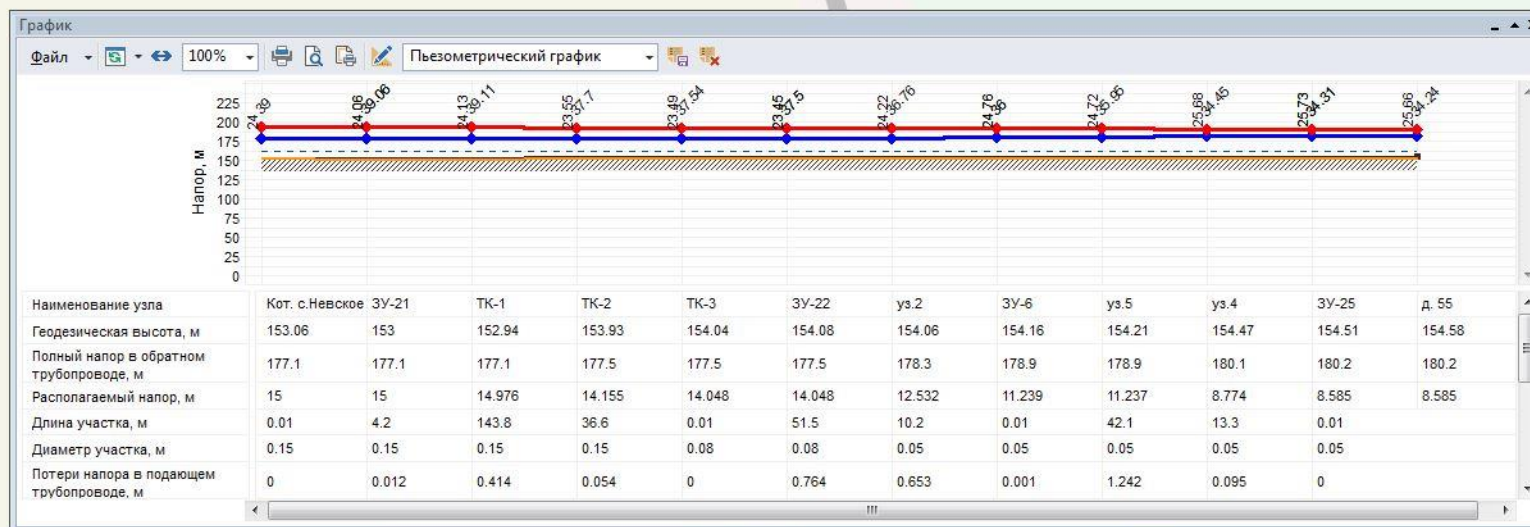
График

Файл 100% Пьезометрический график

225
200
175
150
125
100
75
50
25
0

Напор, м

24.39 24.06 39.06 24.13 39.11 23.55 37.7 23.49 37.54 23.45 37.5 24.22 36.76 24.76 36 24.72 35.95 25.68 34.45 25.73 34.31 25.66 34.24

| Наименование узла | Кот. с.Невское | ЗУ-21 | ТК-1 | ТК-2 | ТК-3 | ЗУ-22 | уз.2 | ЗУ-6 | уз.5 | уз.4 | ЗУ-25 | д. 55 |
|---|---|---|---|---|---|---|---|---|---|---|---|---|
| Геодезическая высота, м | 153.06 | 153 | 152.94 | 153.93 | 154.04 | 154.08 | 154.06 | 154.16 | 154.21 | 154.47 | 154.51 | 154.58 |
| Полный напор в обратном трубопроводе, м | 177.1 | 177.1 | 177.1 | 177.5 | 177.5 | 177.5 | 178.3 | 178.9 | 178.9 | 180.1 | 180.2 | 180.2 |
| Располагаемый напор, м | 15 | 15 | 14.976 | 14.155 | 14.048 | 14.048 | 12.532 | 11.239 | 11.237 | 8.774 | 8.585 | 8.585 |
| Длина участка, м | 0.01 | 4.2 | 143.8 | 36.6 | 0.01 | 51.5 | 10.2 | 0.01 | 42.1 | 13.3 | 0.01 | |
| Диаметр участка, м | 0.15 | 0.15 | 0.15 | 0.15 | 0.08 | 0.08 | 0.05 | 0.05 | 0.05 | 0.05 | 0.05 | |
| Потери напора в подающем трубопроводе, м | 0 | 0.012 | 0.414 | 0.054 | 0 | 0.764 | 0.653 | 0.001 | 1.242 | 0.095 | 0 | |